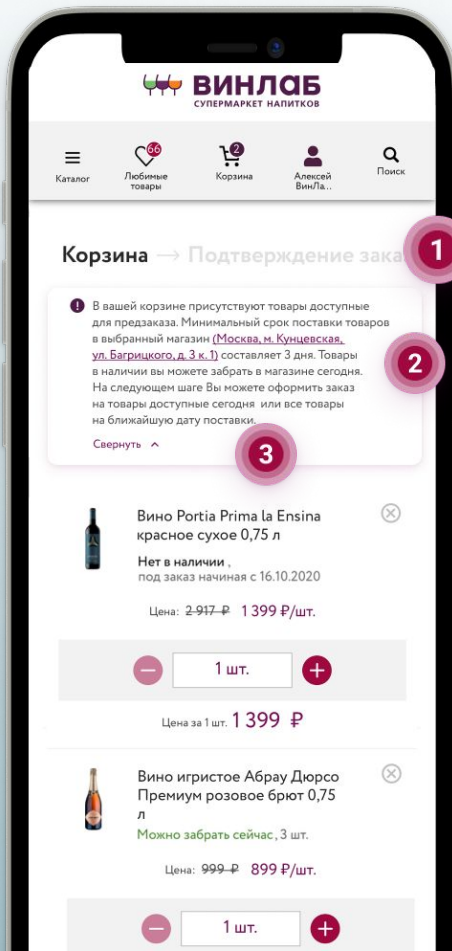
ВИНЛАБ
СУПЕРМАРКЕТ НАПИТКОВ

Каталог
66
Любимые товары
2
Корзина
Алексей ВинЛа...
Поиск

Корзина → Подтверждение зака

1

В вашей корзине присутствуют товары доступные для предзаказа. Минимальный срок поставки товаров в выбранный магазин (Москва, м. Кунцевская, ул. Багрицкого, д. 3 к. 1) составляет 3 дня. Товары в наличии вы можете забрать в магазине сегодня. На следующем шаге Вы можете оформить заказ на товары доступные сегодня или все товары на ближайшую дату поставки.

2

Свернуть

3

Вино Portia Prima la Ensina красное сухое 0,75 л

Нет в наличии ,
под заказ начиная с 16.10.2020

Цена: 2 917 ₽ 1 399 ₽/шт.

1 шт.

Цена за 1 шт. 1 399 ₽

Вино игристое Абрау Дюрсо Премиум розовое брют 0,75 л

Можно забрать сейчас, 3 шт.

Цена: 999 ₽ 899 ₽/шт.

1 шт.